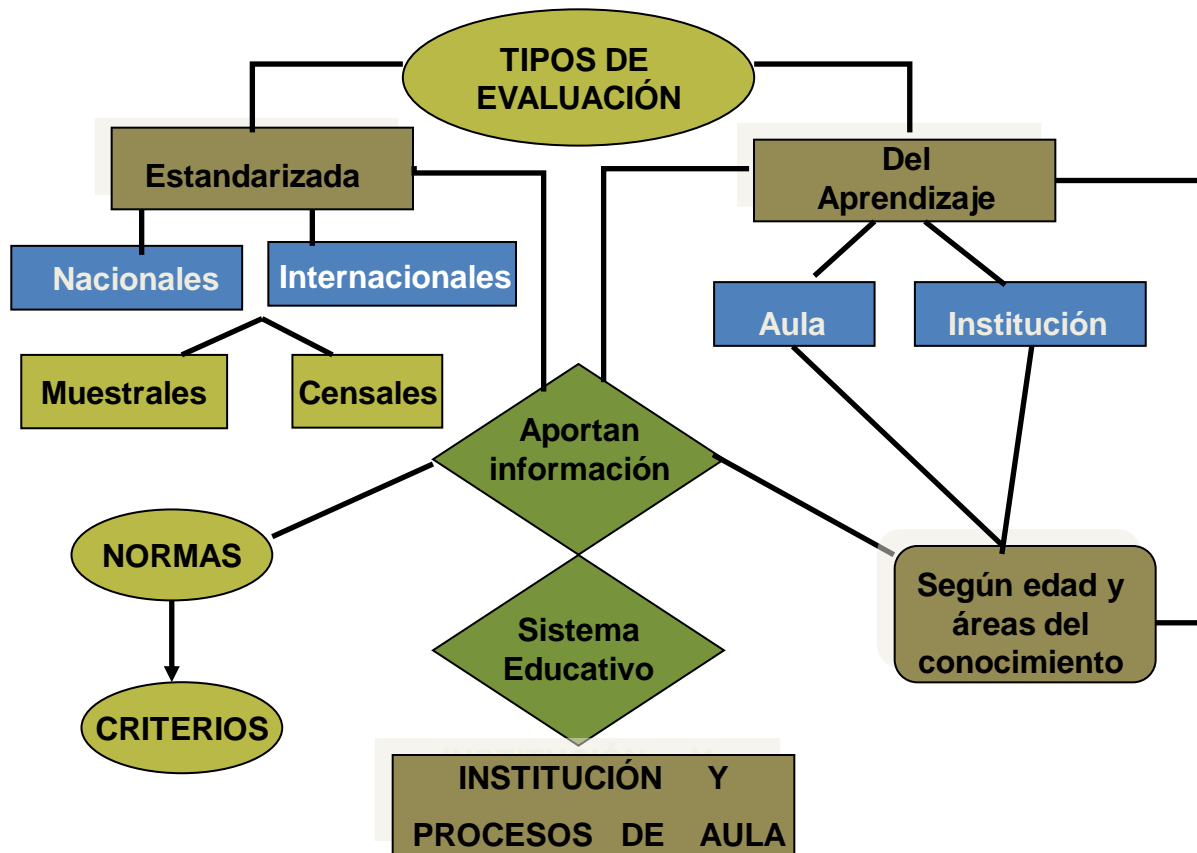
TIPOS DE EVALUACIÓN

Estandarizada

Del Aprendizaje

Nacionales

Internacionales

Aula

Institución

Muestrales

Censales

Aportan información

NORMAS

Según edad y áreas del conocimiento

Sistema Educativo

CRITERIOS

INSTITUCIÓN Y PROCESOS DE AULA